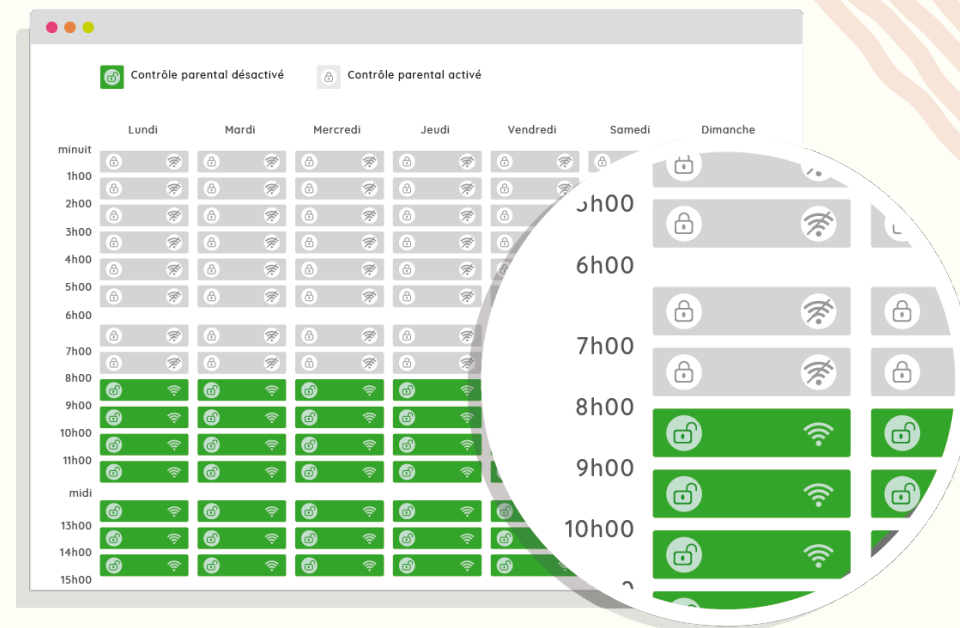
Contrôle parental désactivé
Contrôle parental activé

Lundi Mardi Mercredi Jeudi Vendredi Samedi Dimanche

minuit
1h00
2h00
3h00
4h00
5h00
6h00
7h00
8h00
9h00
10h00
11h00
midi
13h00
14h00
15h00

5h00
6h00
7h00
8h00
9h00
10h00